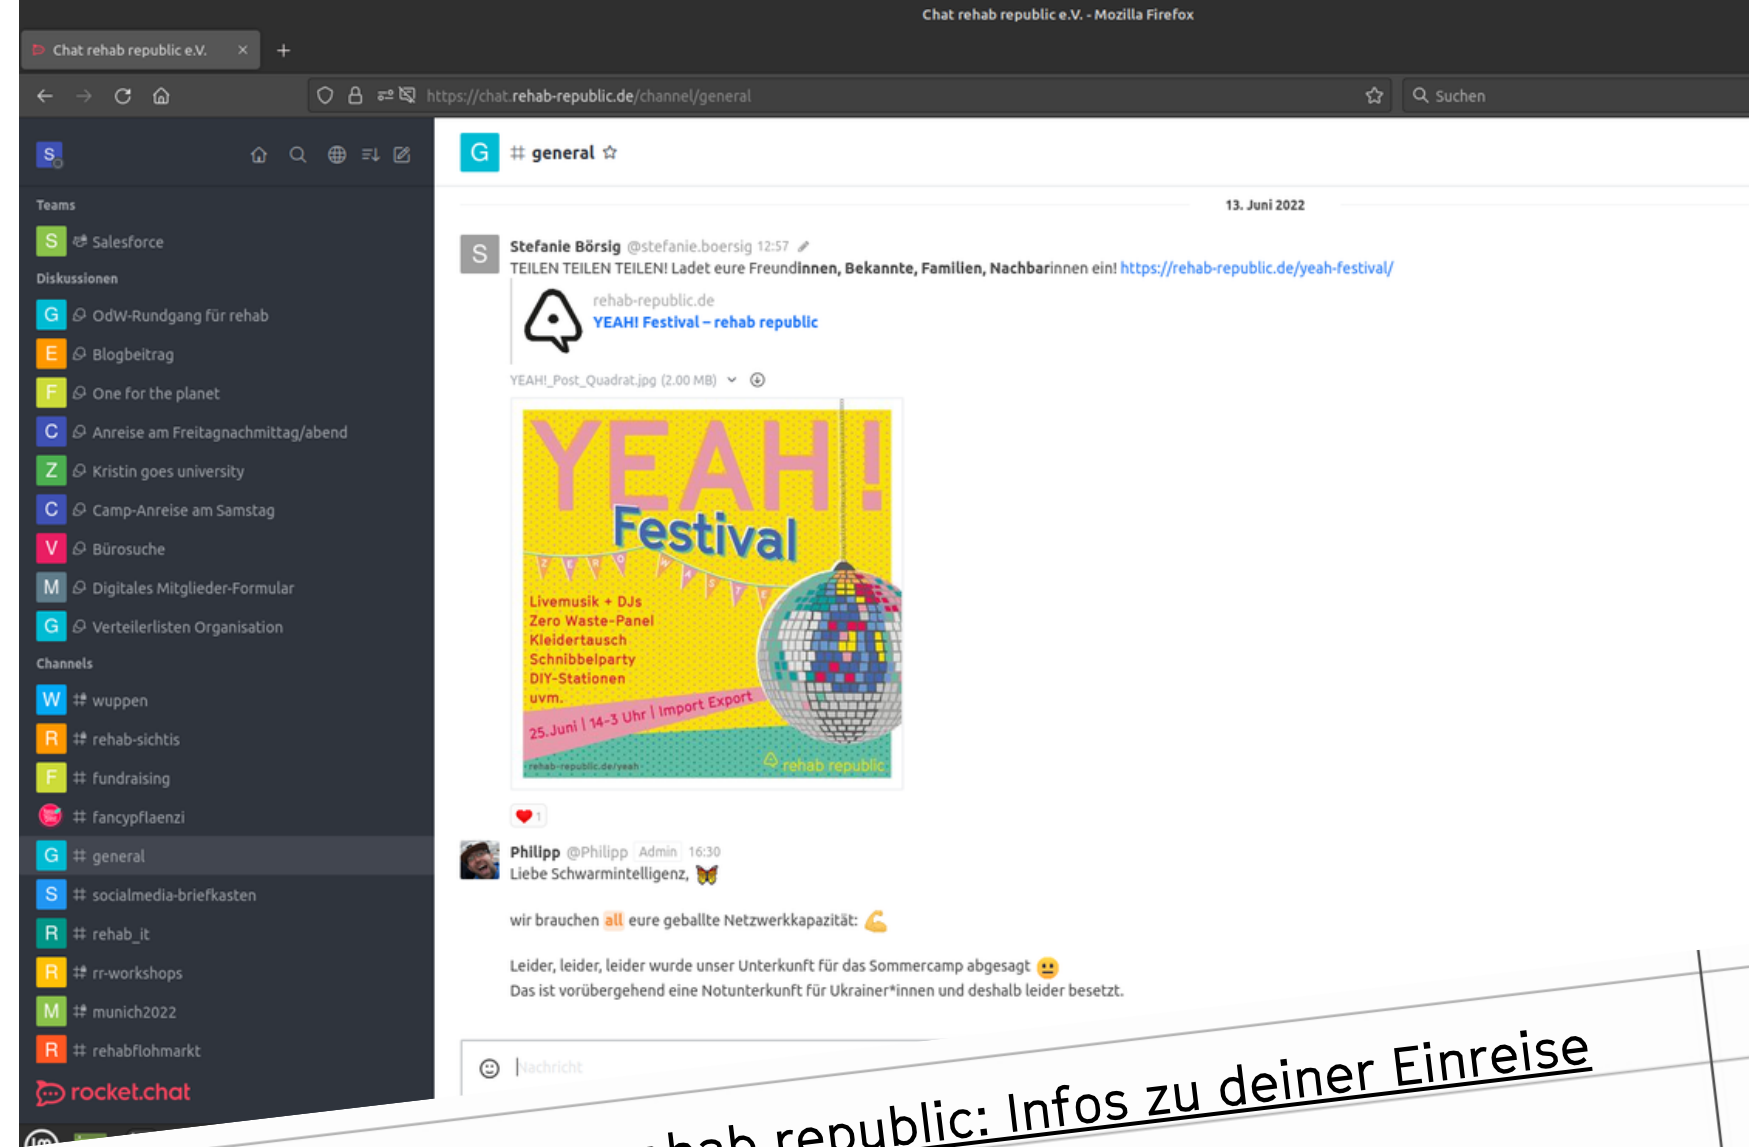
Chat rehab republic e.V. - Mozilla Firefox

Chat rehab republic e.V. ×

https://chat.rehab-republic.de/channel/general

Suchen

S

Teams

S Salesforce

Diskussionen

G OdW-Rundgang für rehab

E Blogbeitrag

F One for the planet

C Anreise am Freitagnachmittag/abend

Z Kristin goes university

C Camp-Anreise am Samstag

V Bürosuche

M Digitales Mitglieder-Formular

G Verteilerlisten Organisation

Channels

W wuppen

R rehab-sichtis

F fundraising

fancypflaenzi

G general

S socialmedia-briefkasten

R rehab_it

R rr-workshops

M munich2022

R rehabflohmarkt

rocket.chat

G # general

13. Juni 2022

S Stefanie Börsig @stefanie.boersig 12:57

TEILEN TEILEN TEILEN! Ladet eure Freundinnen, Bekannte, Familien, Nachbarinnen ein! https://rehab-republic.de/yeah-festival/

rehab-republic.de

YEAH! Festival – rehab republic

YEAH!_Post_Quadrat.jpg (2.00 MB)

YEAH! Festival

Livemusik + DJs
Zero Waste-Panel
Kleidertausch
Schnibbelparty
DIY-Stationen
uvm.

25. Juni | 14-3 Uhr | Import Export

rehab-republic.de/yeah

rehab republic

1

Philipp @Philipp Admin 16:30

Liebe Schwarmintelligenz,

wir brauchen all eure geballte Netzwerkkapazität:

Leider, leider, leider wurde unser Unterkunft für das Sommercamp abgesagt
Das ist vorübergehend eine Notunterkunft für Ukrainer*innen und deshalb leider besetzt.

Nachricht

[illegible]hab republic: Infos zu deiner Einreise